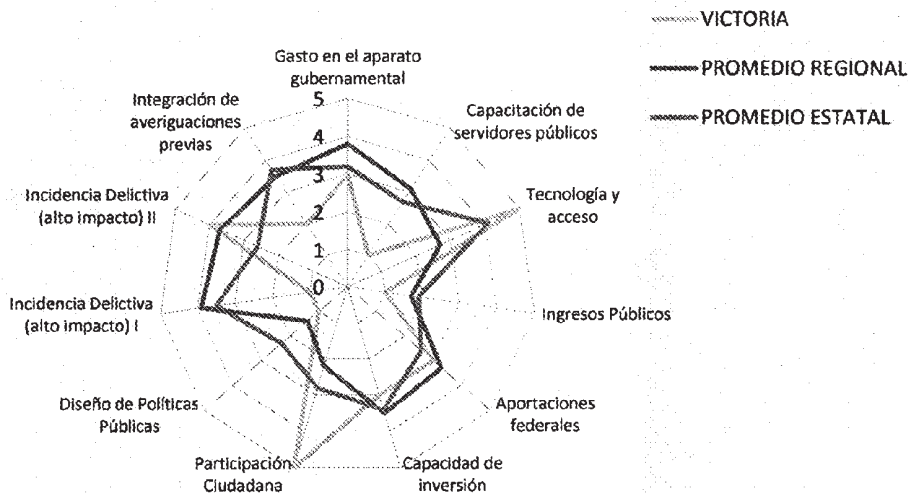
VICTORIA
PROMEDIO REGIONAL
PROMEDIO ESTATAL

Gasto en el aparato gubernamental
Capacitación de servidores públicos
Tecnología y acceso
Ingresos Públicos
Aportaciones federales
Capacidad de inversión
Participación Ciudadana
Diseño de Políticas Públicas
Incidencia Delictiva (alto impacto) I
Incidencia Delictiva (alto impacto) II
Integración de averiguaciones previas

5
4
3
2
1
0